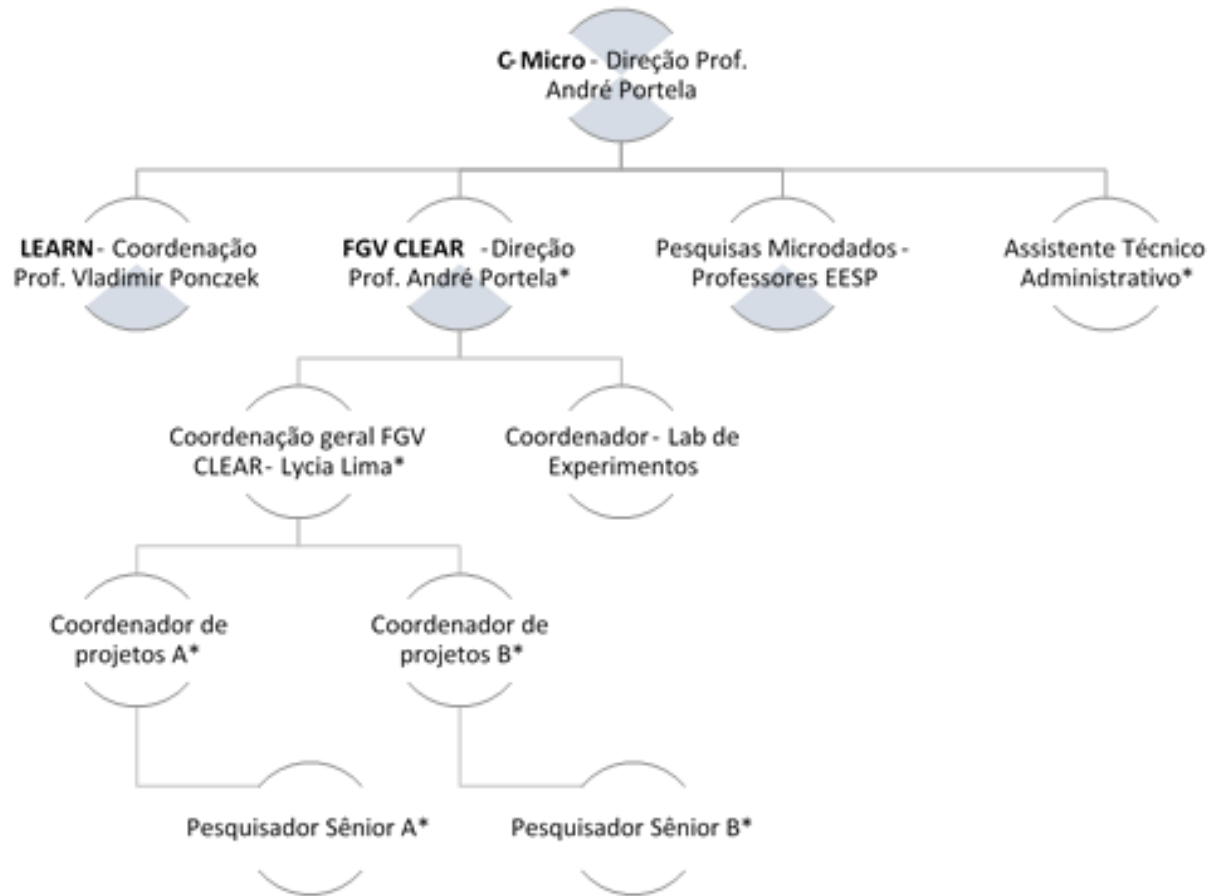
**C-Micro** - Direção Prof. André Portela

**LEARN** - Coordenação Prof. Vladimir Ponczek

**FGV CLEAR** - Direção Prof. André Portela*

Pesquisas Microdados - Professores EESP

Assistente Técnico Administrativo*

Coordenação geral FGV CLEAR - Lycia Lima*

Coordenador - Lab de Experimentos

Coordenador de projetos A*

Coordenador de projetos B*

Pesquisador Sênior A*

Pesquisador Sênior B*